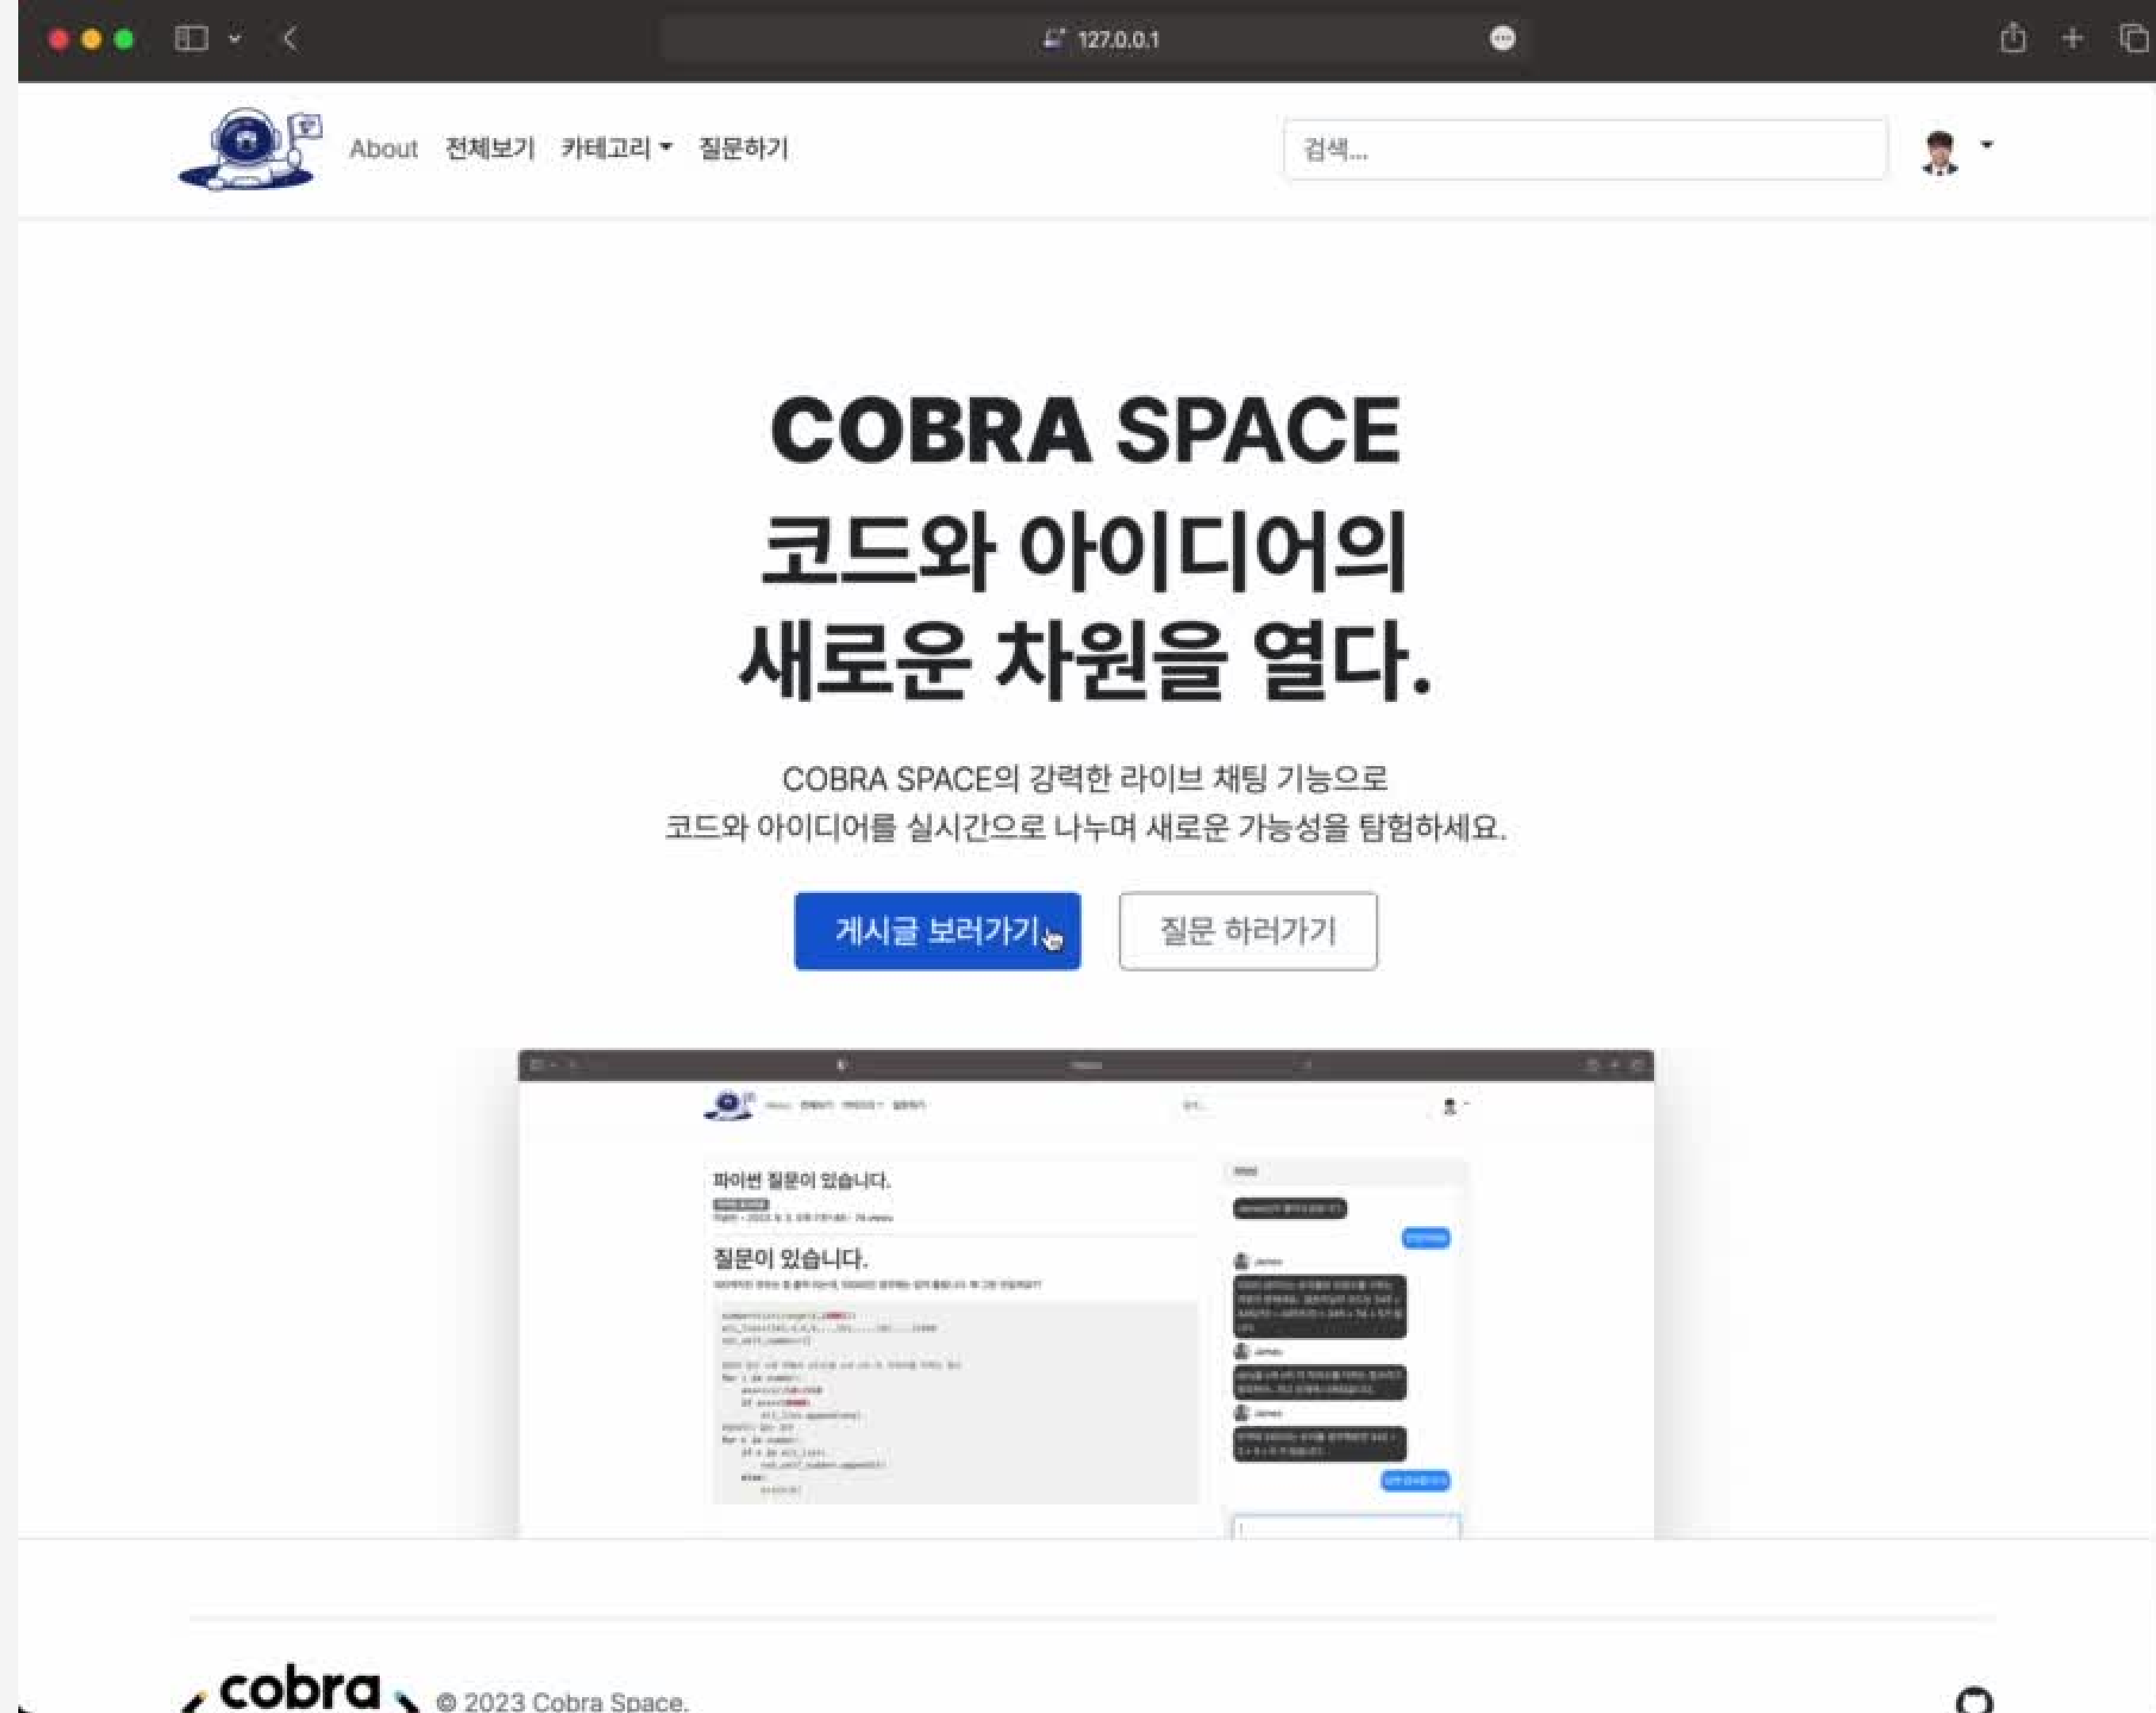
127.0.0.1

About 전체보기 카테고리 질문하기

검색...

COBRA SPACE

코드와 아이디어의 새로운 차원을 열다.

COBRA SPACE의 강력한 라이브 채팅 기능으로
코드와 아이디어를 실시간으로 나누며 새로운 가능성을 탐험하세요.

게시글 보러가기

질문 하러가기

파이썬 질문이 있습니다.

질문이 있습니다.

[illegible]

cobra

© 2023 Cobra Space.